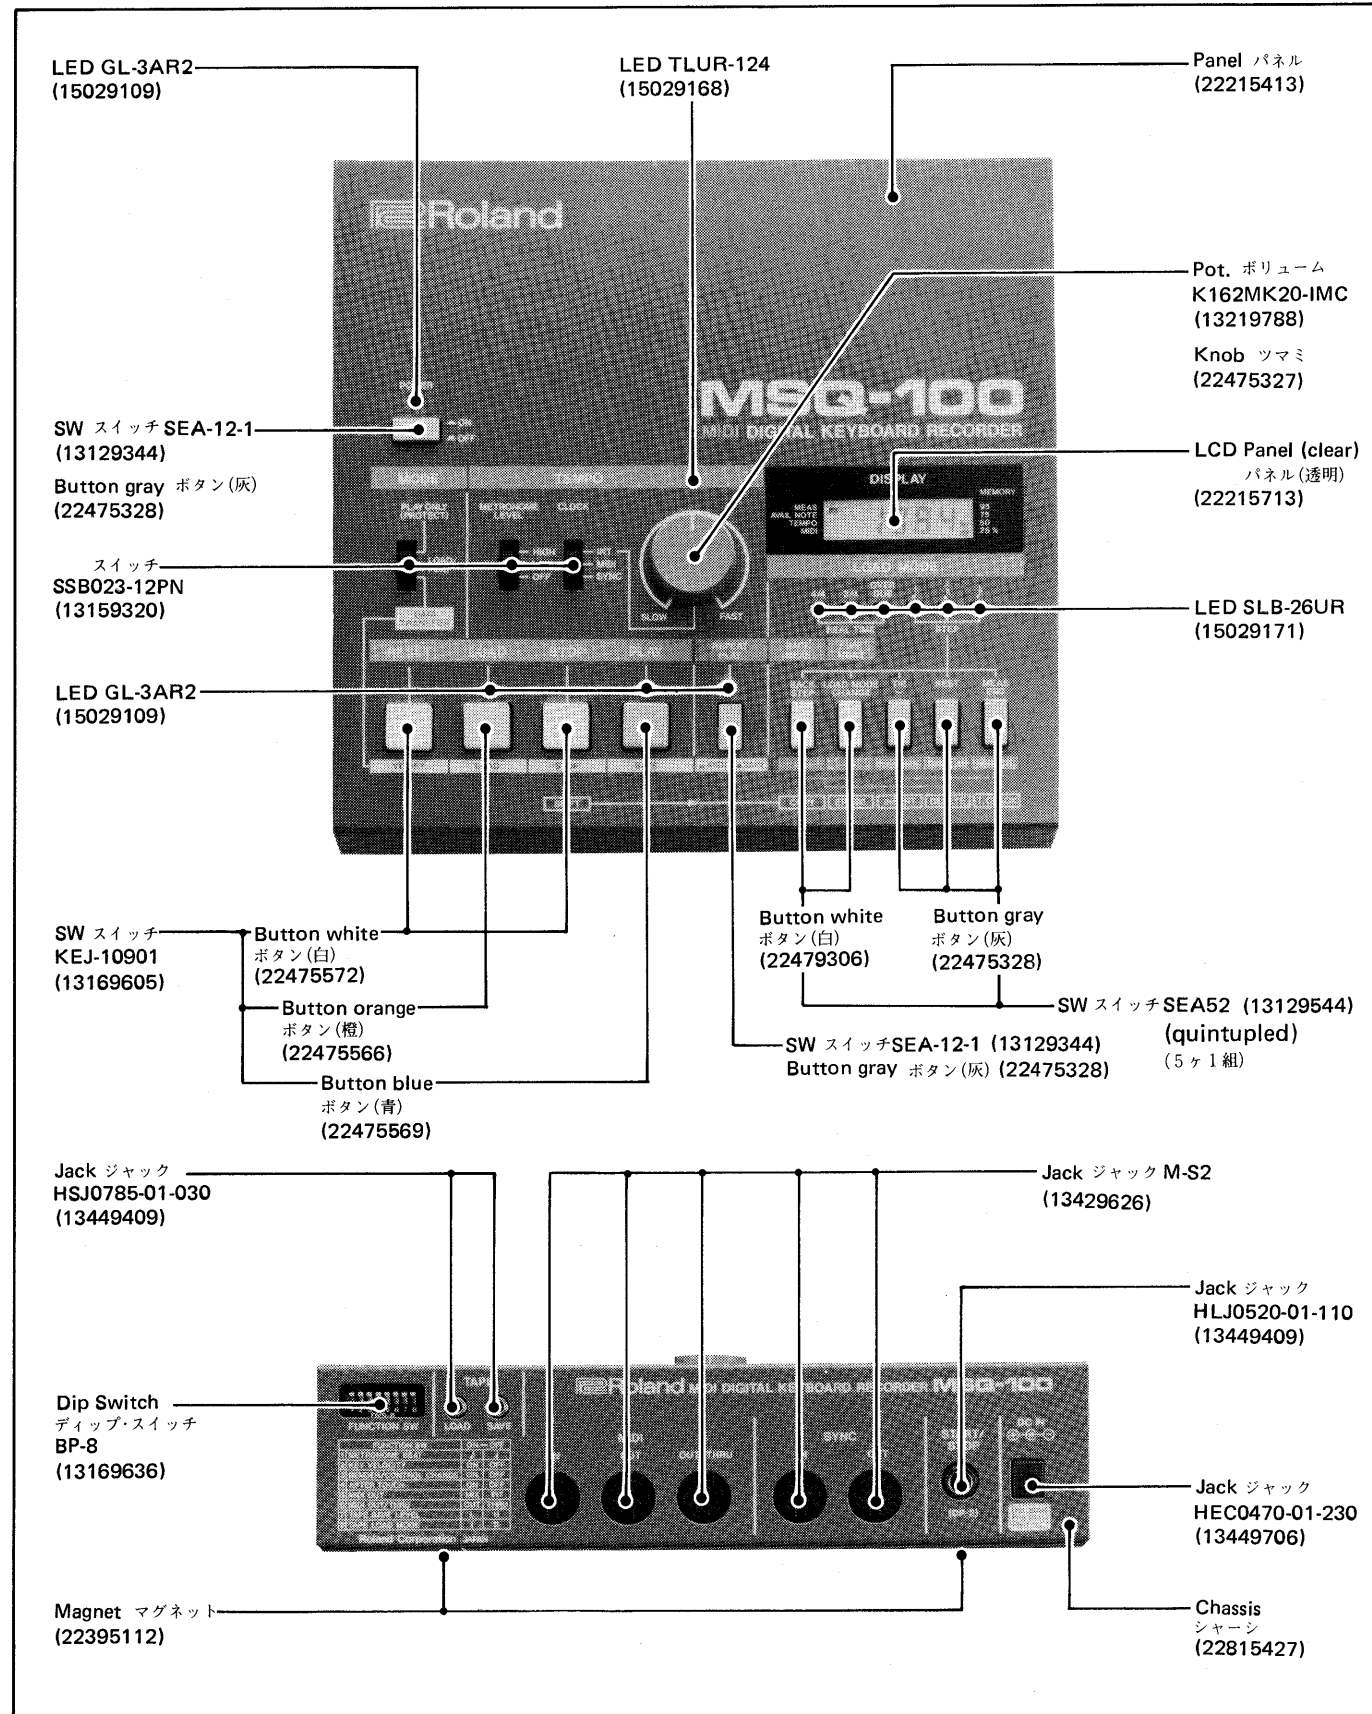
LED GL-3AR2
(15029109)

LED TLUR-124
(15029168)

Panel パネル
(22215413)

Roland

Pot. ボリューム
K162MK20-IMC
(13219788)

Knob ツマミ
(22475327)

MSQ-100
MIDI DIGITAL KEYBOARD RECORDER

SW スイッチ SEA-12-1
(13129344)
Button gray ボタン(灰)
(22475328)

LCD Panel (clear)
パネル(透明)
(22215713)

DISPLAY

スイッチ
SSB023-12PN
(13159320)

LED SLB-26UR
(15029171)

LED GL-3AR2
(15029109)

SW スイッチ
KEJ-10901
(13169605)

Button white
ボタン(白)
(22475572)

Button orange
ボタン(橙)
(22475566)

Button blue
ボタン(青)
(22475569)

Button white
ボタン(白)
(22479306)

Button gray
ボタン(灰)
(22475328)

SW スイッチ SEA52 (13129544)
(quintupled)
(5ヶ1組)

SW スイッチ SEA-12-1 (13129344)
Button gray ボタン(灰) (22475328)

Jack ジャック
HSJ0785-01-030
(13449409)

Jack ジャック M-S2
(13429626)

Jack ジャック
HLJ0520-01-110
(13449409)

Dip Switch
ディップ・スイッチ
BP-8
(13169636)

Roland MIDI DIGITAL KEYBOARD RECORDER MSQ-100

Jack ジャック
HEC0470-01-230
(13449706)

Magnet マグネット
(22395112)

Chassis
シャーシ
(22815427)